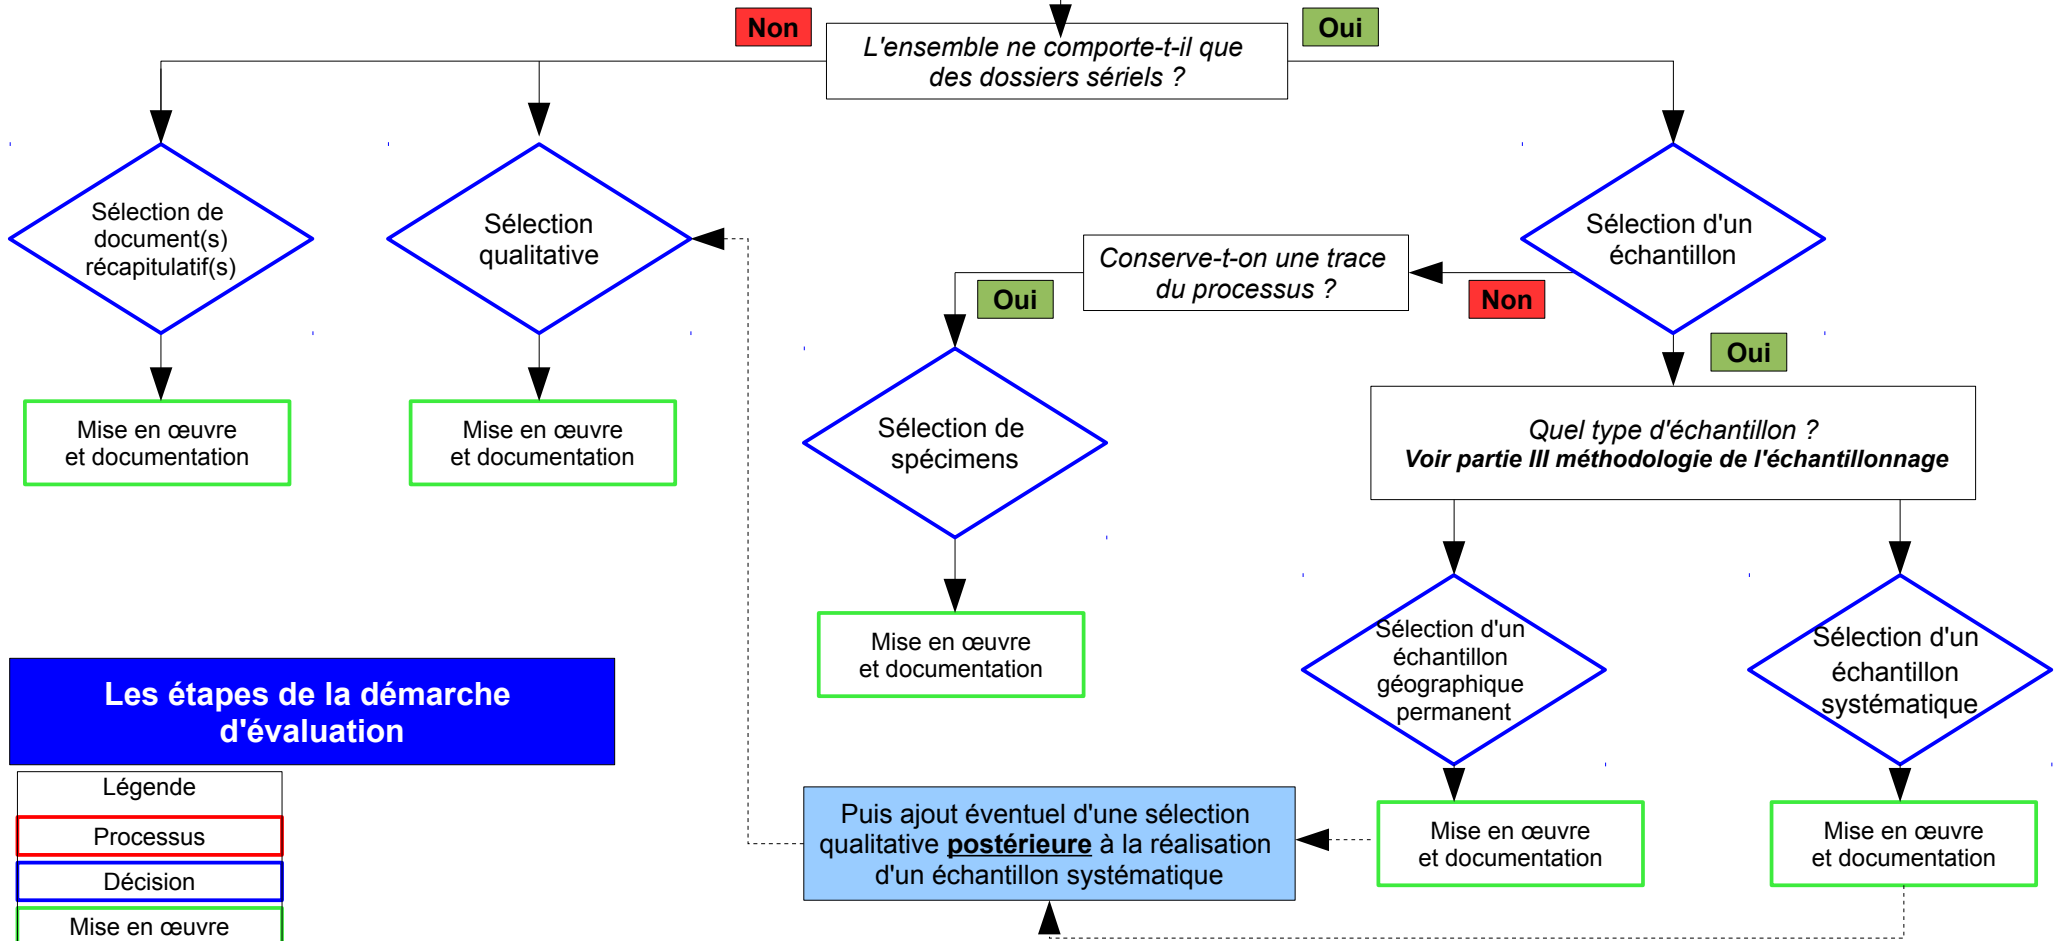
Non

L'ensemble ne comporte-t-il que des dossiers sériels ?

Oui

Sélection de document(s) récapitulatif(s)

Sélection qualitative

Sélection d'un échantillon

Conserve-t-on une trace du processus ?

Oui

Non

Oui

Sélection de spécimens

Mise en œuvre et documentation

Mise en œuvre et documentation

Quel type d'échantillon ?
**Voir partie III méthodologie de l'échantillonnage**

Mise en œuvre et documentation

Sélection d'un échantillon géographique permanent

Sélection d'un échantillon systématique

Les étapes de la démarche d'évaluation

Légende

Processus

Décision

Mise en œuvre

Puis ajout éventuel d'une sélection qualitative **postérieure** à la réalisation d'un échantillon systématique

Mise en œuvre et documentation

Mise en œuvre et documentation